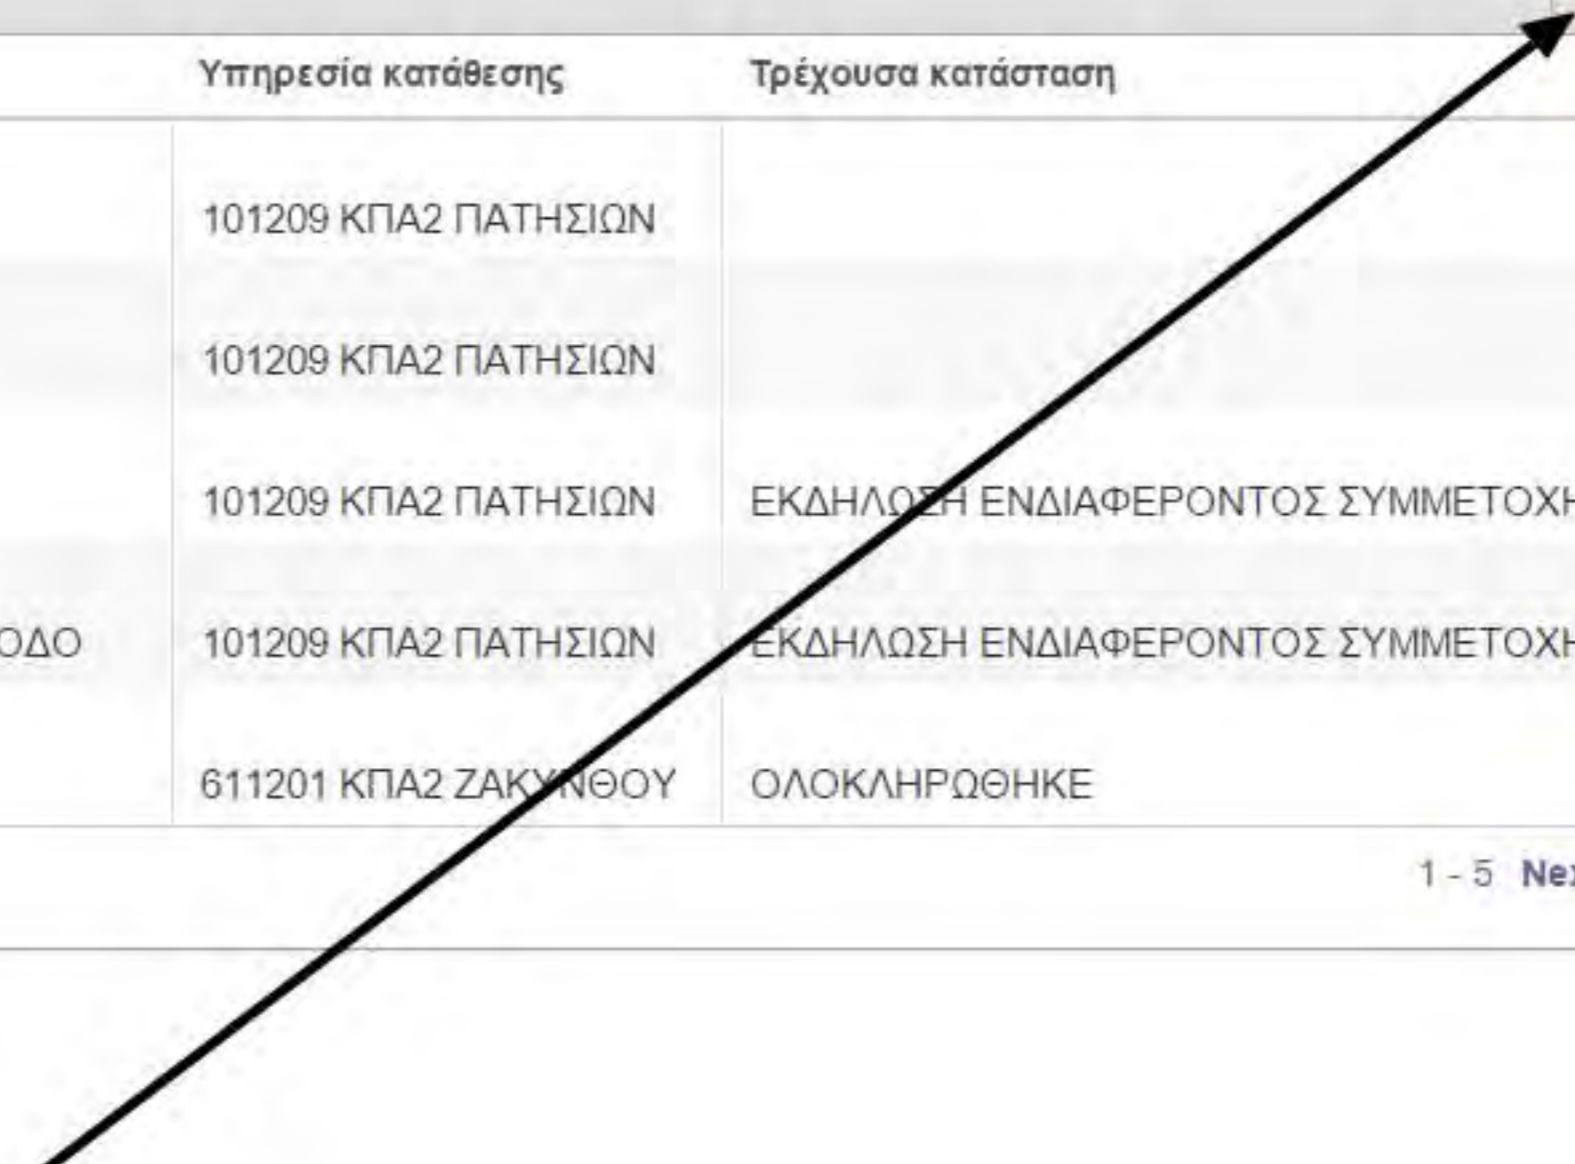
| | Υπηρεσία κατάθεσης | Τρέχουσα κατάσταση |
|---|---|---|
| | 101209 ΚΠΑ2 ΠΑΤΗΣΙΩΝ | |
| | 101209 ΚΠΑ2 ΠΑΤΗΣΙΩΝ | |
| | 101209 ΚΠΑ2 ΠΑΤΗΣΙΩΝ | ΕΚΔΗΛΩΣΗ ΕΝΔΙΑΦΕΡΟΝΤΟΣ ΣΥΜΜΕΤΟΧ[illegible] |
| ΟΔΟ | 101209 ΚΠΑ2 ΠΑΤΗΣΙΩΝ | ΕΚΔΗΛΩΣΗ ΕΝΔΙΑΦΕΡΟΝΤΟΣ ΣΥΜΜΕΤΟΧ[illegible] |
| | 611201 ΚΠΑ2 ΖΑΚΥΝΘΟΥ | ΟΛΟΚΛΗΡΩΘΗΚΕ |

1 - 5 Ne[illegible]